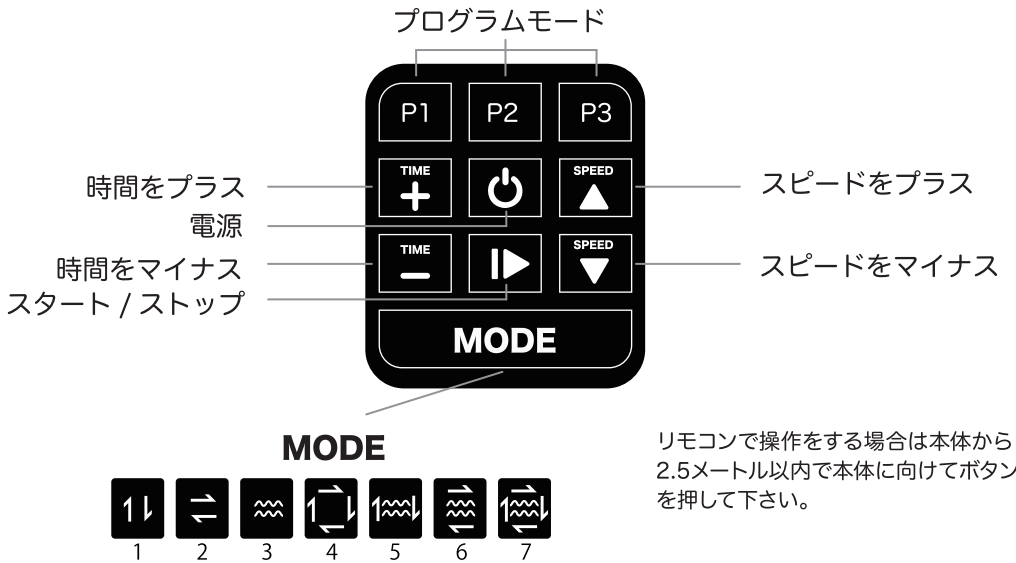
プログラムモード

P1 P2 P3

時間をプラス
電源
時間をマイナス
スタート / ストップ

TIME
+
TIME
−
SPEED
SPEED

スピードをプラス
スピードをマイナス

MODE

MODE

1 2 3 4 5 6 7

リモコンで操作をする場合は本体から2.5メートル以内で本体に向けてボタンを押して下さい。